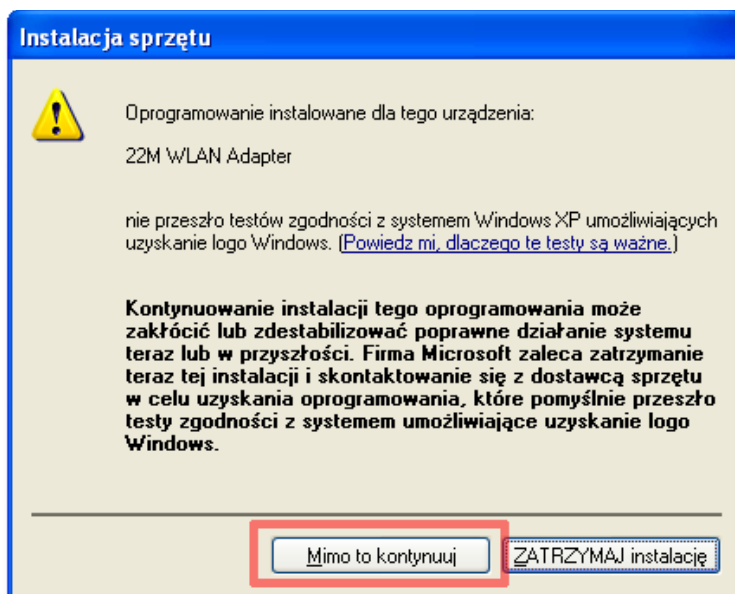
Instalacja sprzętu

Oprogramowanie instalowane dla tego urządzenia:

22M WLAN Adapter

nie przeszło testów zgodności z systemem Windows XP umożliwiających uzyskanie logo Windows. (Powiedz mi, dlaczego te testy są ważne.)

Kontynuowanie instalacji tego oprogramowania może zakłócić lub zdestabilizować poprawne działanie systemu teraz lub w przyszłości. Firma Microsoft zaleca zatrzymanie teraz tej instalacji i skontaktowanie się z dostawcą sprzętu w celu uzyskania oprogramowania, które pomyślnie przeszło testy zgodności z systemem umożliwiające uzyskanie logo Windows.

Mimo to kontynuuj

ZATRZYMAJ instalację